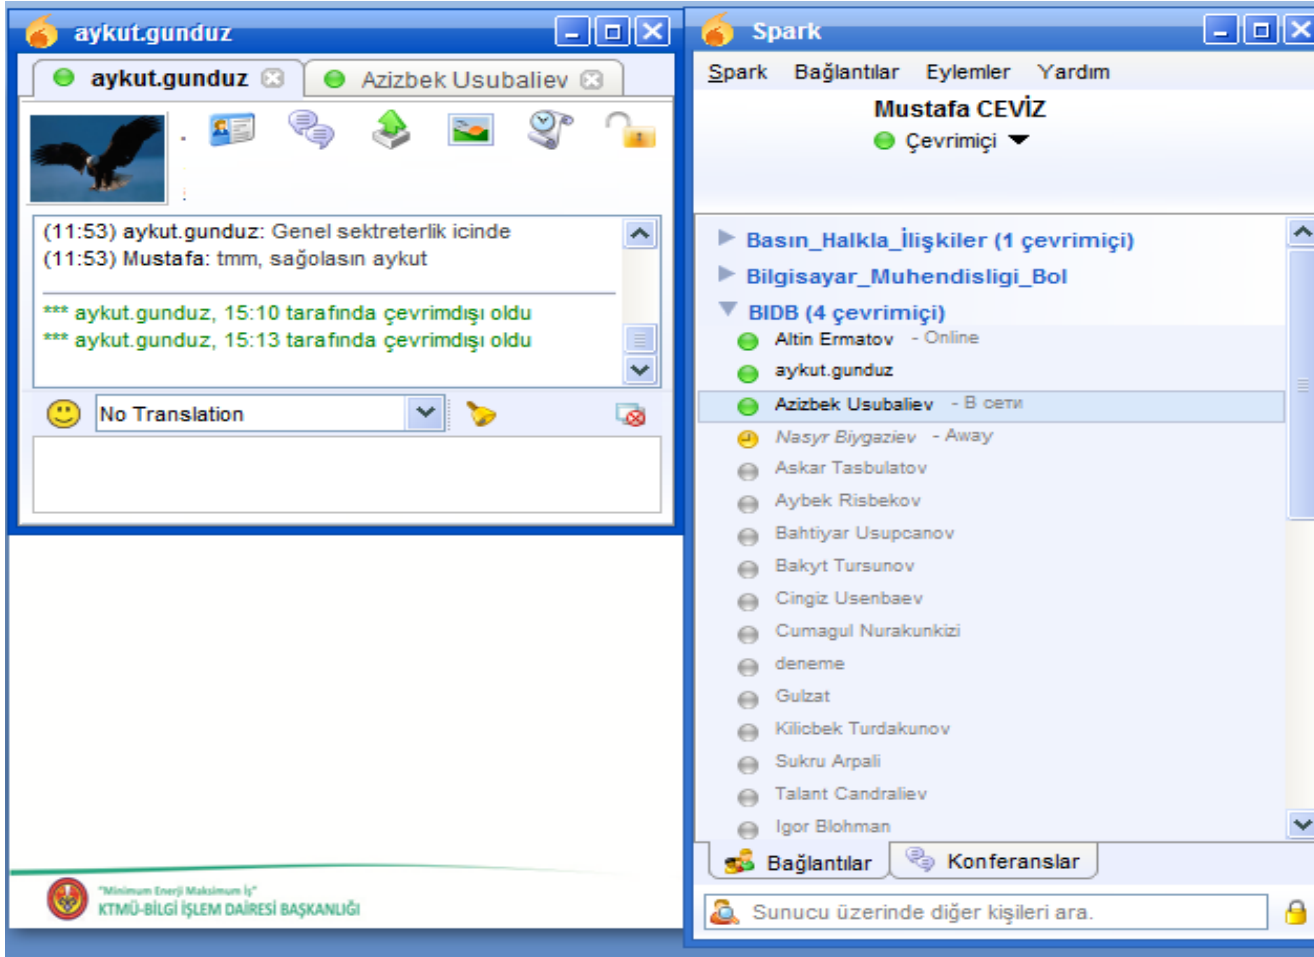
aykut.gunduz

aykut.gunduz   Azizbek Usubaliev

(11:53) aykut.gunduz: Genel sektreterlik icinde
(11:53) Mustafa: tmm, sağolasın aykut

*** aykut.gunduz, 15:10 tarafında çevrimdışı oldu
*** aykut.gunduz, 15:13 tarafında çevrimdışı oldu

No Translation

"Minimum Enerji Maksimum İş"
KTMÜ-BİLGİ İŞLEM DAİRESİ BAŞKANLIĞI

Spark

Spark   Bağlantılar   Eylemler   Yardım

Mustafa CEVİZ
Çevrimiçi

Basın_Halkla_İlişkiler (1 çevrimiçi)
Bilgisayar_Muhendisligi_Bol
BIDB (4 çevrimiçi)
Altin Ermatov - Online
aykut.gunduz
Azizbek Usubaliev - В сети
Nasyr Biygaziev - Away
Askar Tasbulatov
Aybek Risbekov
Bahtiyar Usupcanov
Bakyt Tursunov
Cingiz Usenbaev
Cumagul Nurakunkizi
deneme
Gulzat
Kilicbek Turdakunov
Sukru Arpali
Talant Candraliev
Igor Blohman

Bağlantılar   Konferanslar

Sunucu üzerinde diğer kişileri ara.